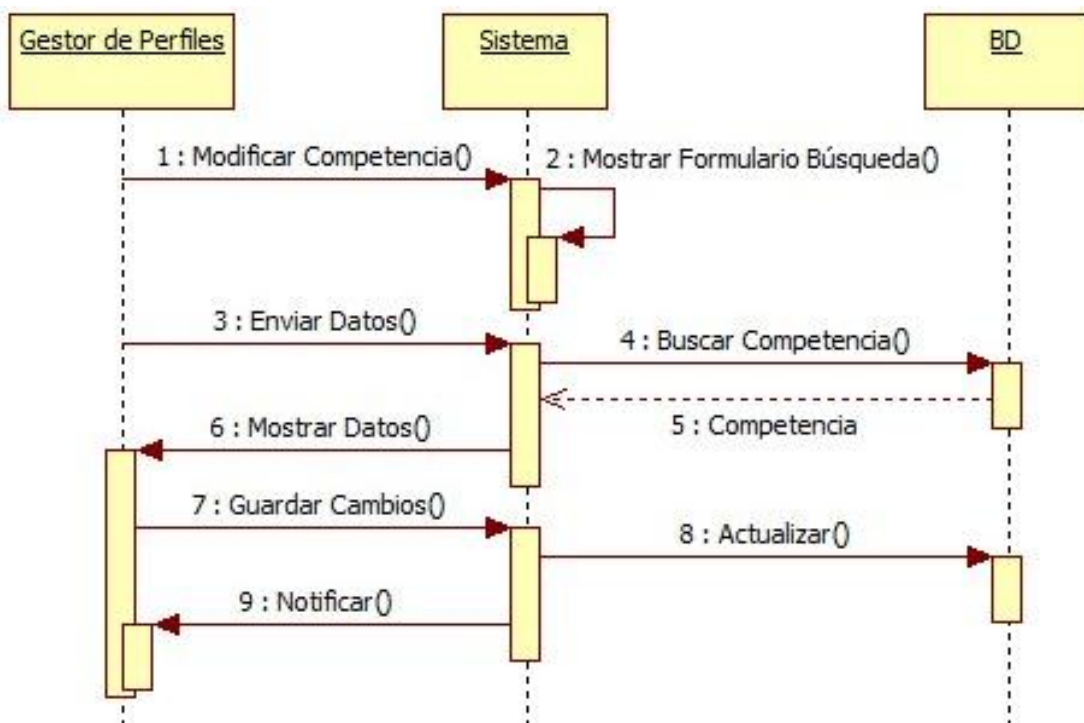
Gestor de Perfiles

Sistema

BD

1 : Modificar Competencia()

2 : Mostrar Formulario Búsqueda()

3 : Enviar Datos()

4 : Buscar Competencia()

5 : Competencia

6 : Mostrar Datos()

7 : Guardar Cambios()

8 : Actualizar()

9 : Notificar()